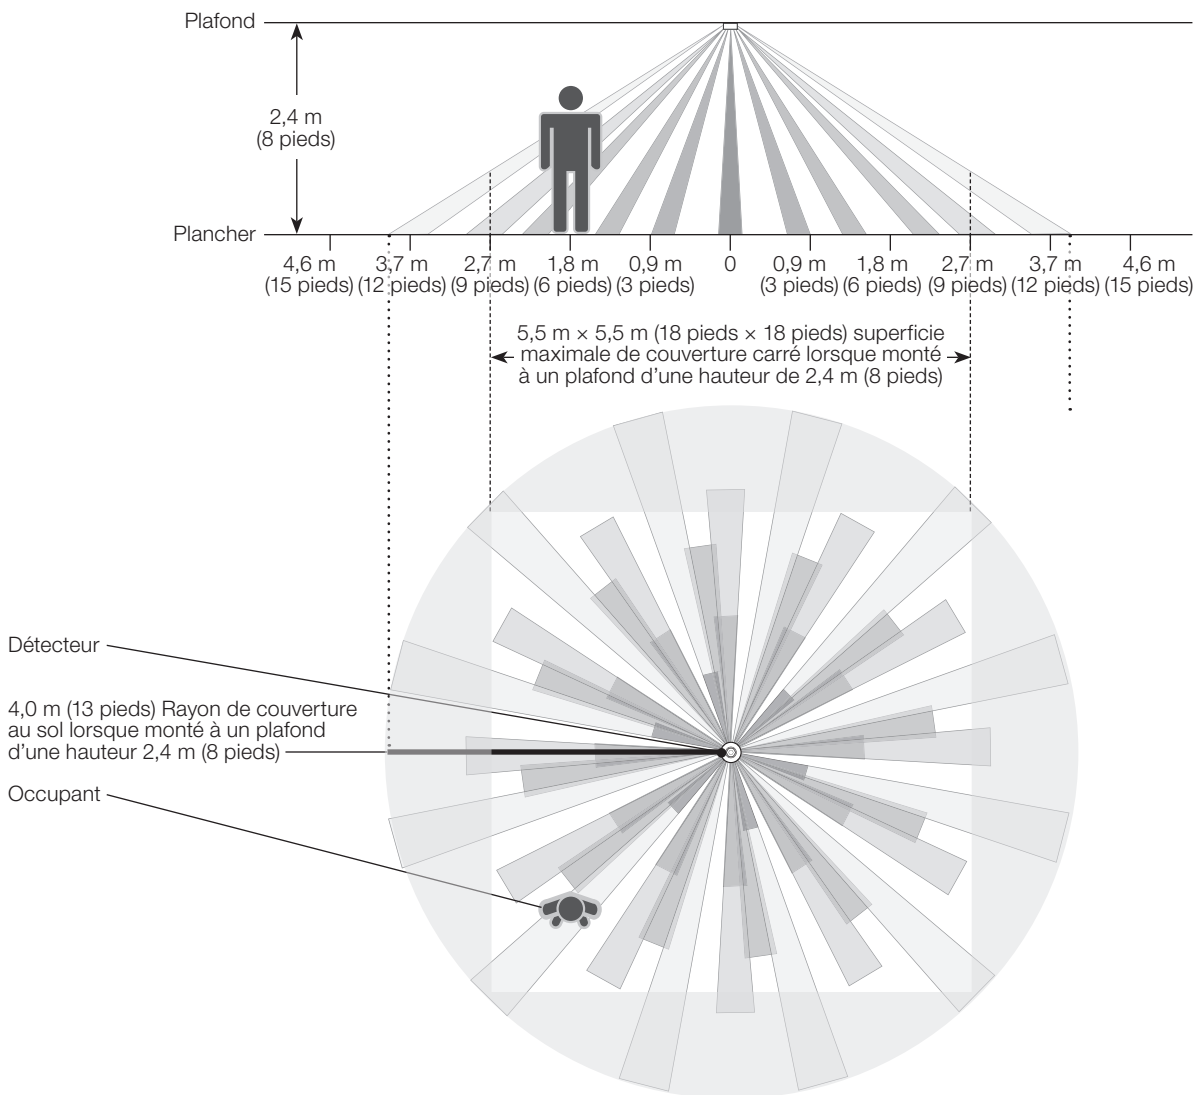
Plafond

2,4 m
(8 pieds)

Plancher

4,6 m (15 pieds) 3,7 m (12 pieds) 2,7 m (9 pieds) 1,8 m (6 pieds) 0,9 m (3 pieds) 0 0,9 m (3 pieds) 1,8 m (6 pieds) 2,7 m (9 pieds) 3,7 m (12 pieds) 4,6 m (15 pieds)

5,5 m × 5,5 m (18 pieds × 18 pieds) superficie maximale de couverture carré lorsque monté à un plafond d'une hauteur de 2,4 m (8 pieds)

Détecteur

4,0 m (13 pieds) Rayon de couverture au sol lorsque monté à un plafond d'une hauteur 2,4 m (8 pieds)

Occupant